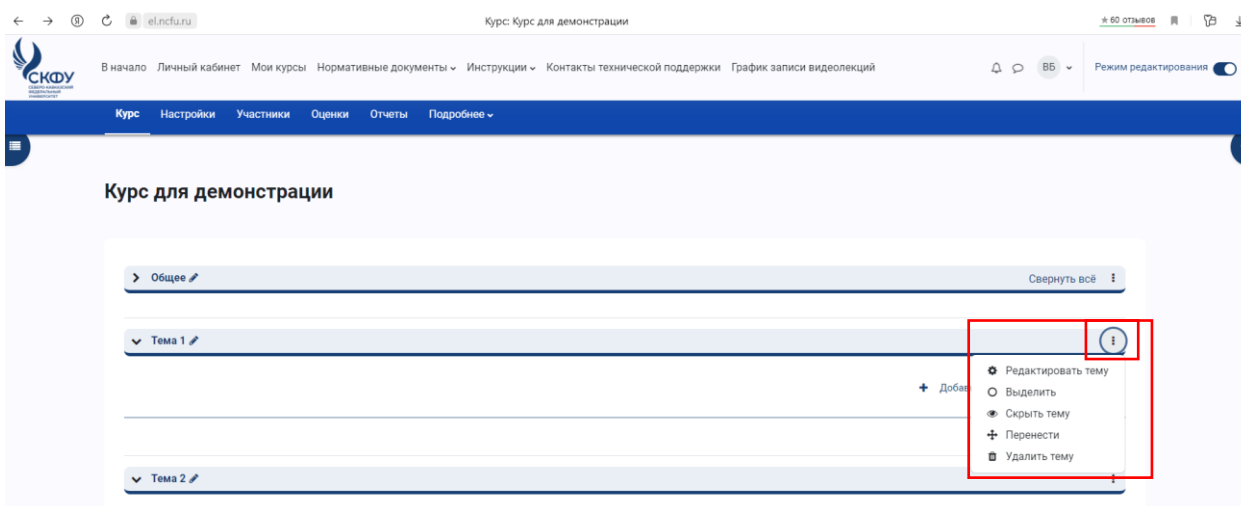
el.ncfu.ru

Курс: Курс для демонстрации

★ 60 отзывов

СКФУ
СЕВЕРО-КАВКАЗСКИЙ ФЕДЕРАЛЬНЫЙ УНИВЕРСИТЕТ

В начало Личный кабинет Мои курсы Нормативные документы Инструкции Контакты технической поддержки График записи видеолекций

ВБ

Режим редактирования

Курс Настройки Участники Оценки Отчеты Подробнее

Курс для демонстрации

Общее

Свернуть всё

Тема 1

Добав

Редактировать тему
Выделить
Скрыть тему
Перенести
Удалить тему

Тема 2